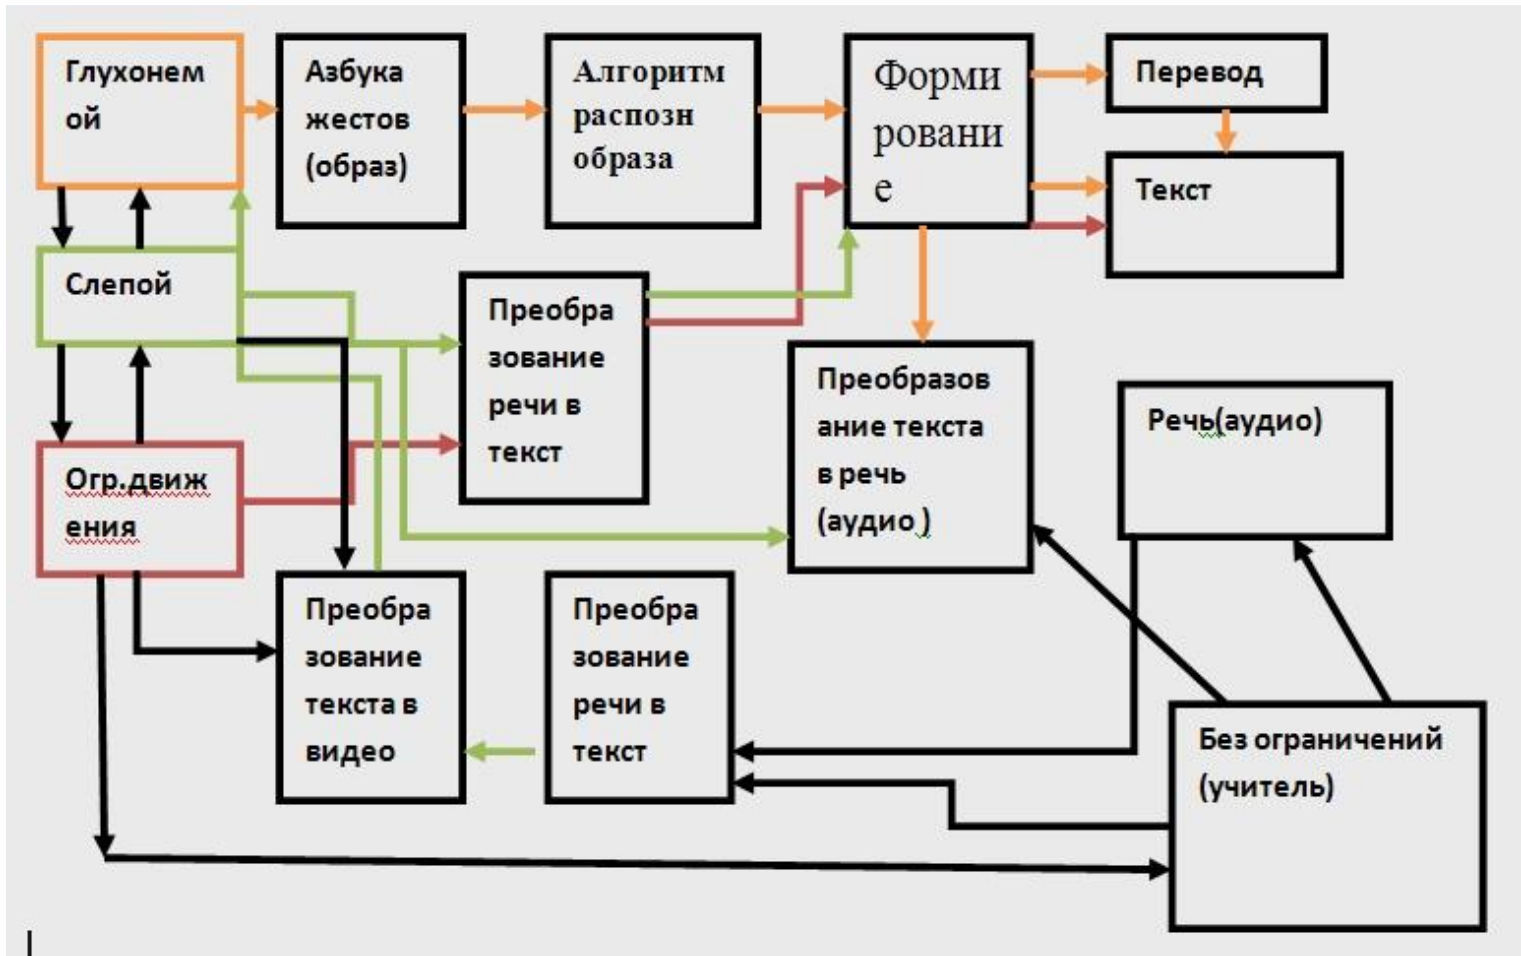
Глухонемой

Азбука жестов (образ)

Алгоритм распозн образа

Формирование

Перевод

Текст

Слепой

Преобразование речи в текст

Преобразование текста в речь (аудио)

Речь(аудио)

Огр.движения

Преобразование текста в видео

Преобразование речи в текст

Без ограничений (учитель)